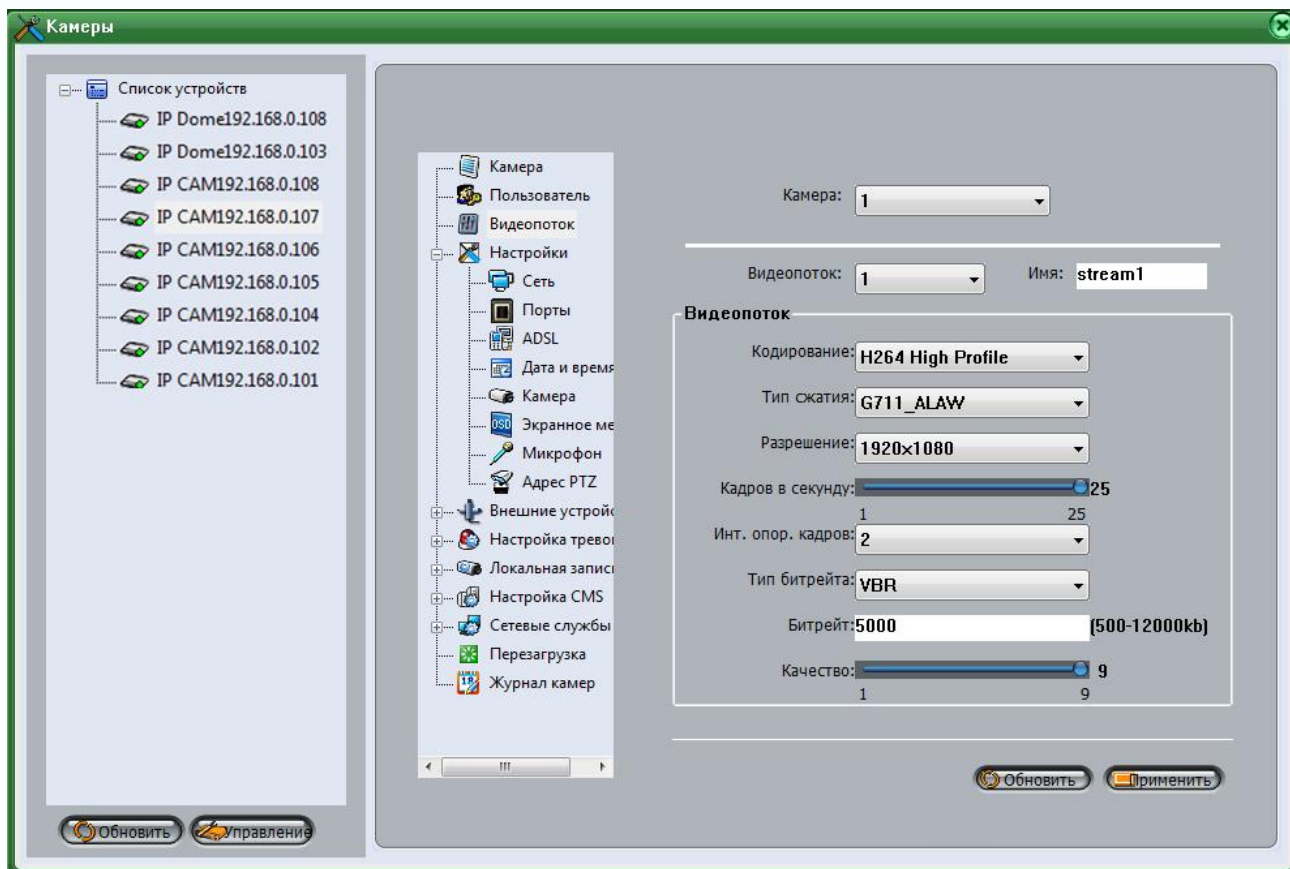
Камеры

Список устройств
IP Dome192.168.0.108
IP Dome192.168.0.103
IP CAM192.168.0.108
IP CAM192.168.0.107
IP CAM192.168.0.106
IP CAM192.168.0.105
IP CAM192.168.0.104
IP CAM192.168.0.102
IP CAM192.168.0.101

Обновить
Управление

Камера
Пользователь
Видеопоток
Настройки
Сеть
Порты
ADSL
Дата и время
Камера
Экранное ме
Микрофон
Адрес PTZ
Внешние устройс
Настройка тревог
Локальная запис
Настройка CMS
Сетевые службы
Перезагрузка
Журнал камер

Камера: 1

Видеопоток: 1
Имя: stream1

Видеопоток
Кодирование: H264 High Profile
Тип сжатия: G711_ALAW
Разрешение: 1920x1080
Кадров в секунду: 25
1 25
Инт. опор. кадров: 2
Тип битрейта: VBR
Битрейт: 5000 (500-12000kb)
Качество: 9
1 9

Обновить
Применить